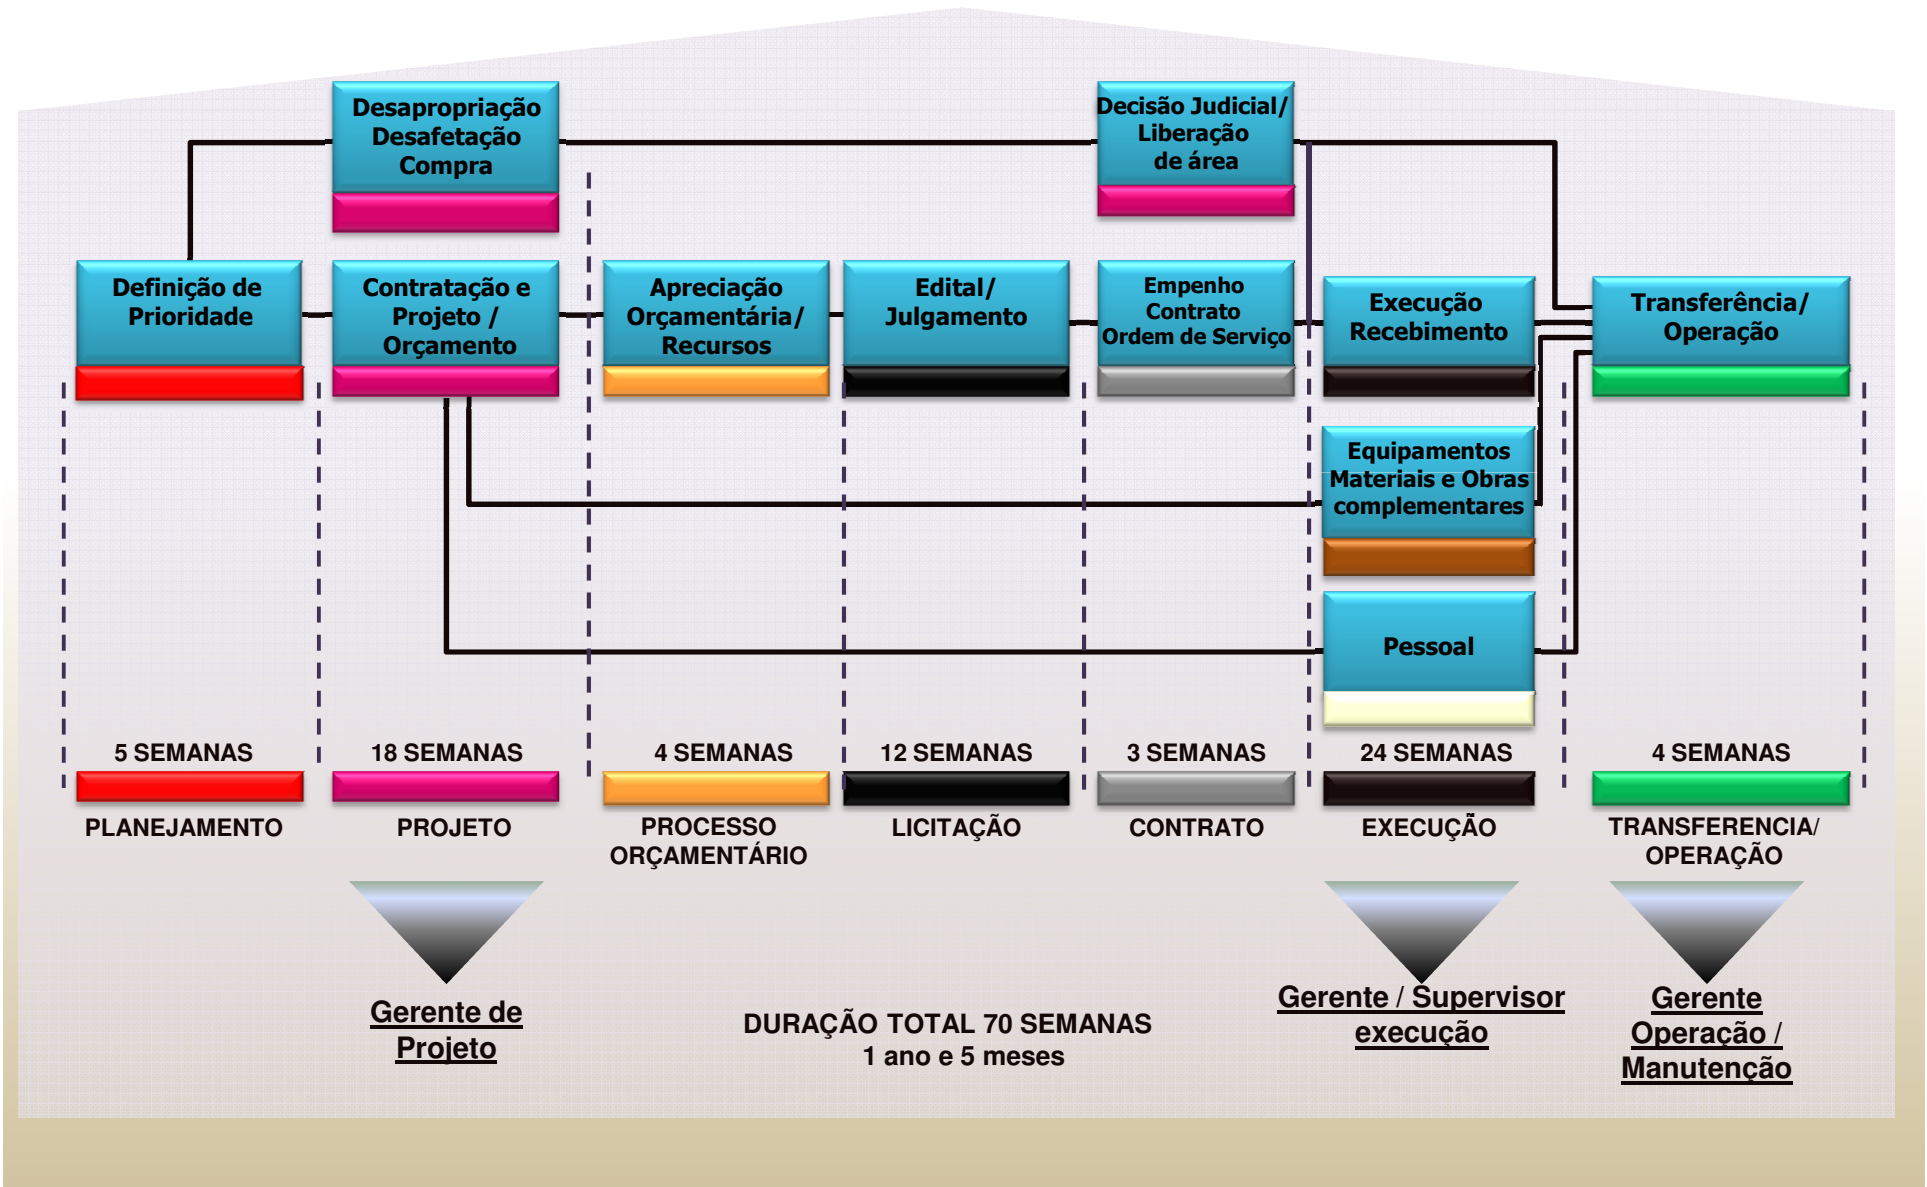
Desapropriação
Desafetação
Compra

Decisão Judicial/
Liberação
de área

Definição de Prioridade

Contratação e Projeto / Orçamento

Apreciação Orçamentária/ Recursos

Edital/ Julgamento

Empenho
Contrato
Ordem de Serviço

Execução Recebimento

Transferência/ Operação

Equipamentos Materiais e Obras complementares

Pessoal

5 SEMANAS
PLANEJAMENTO

18 SEMANAS
PROJETO

4 SEMANAS
PROCESSO ORÇAMENTÁRIO

12 SEMANAS
LICITAÇÃO

3 SEMANAS
CONTRATO

24 SEMANAS
EXECUÇÃO

4 SEMANAS
TRANSFERENCIA/ OPERAÇÃO

Gerente de Projeto

DURAÇÃO TOTAL 70 SEMANAS
1 ano e 5 meses

Gerente / Supervisor execução

Gerente Operação / Manutenção